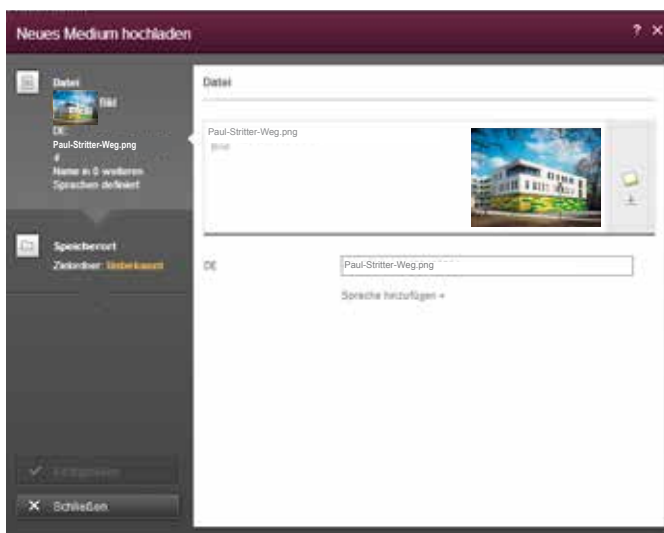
Neues Medium hochladen

? ✕

Datei

Bild

DE:
Paul-Stritter-Weg.png
+
Name in 0 weiteren Sprachen definiert

Speicherort

Zielordner: Unbekannt

Fertigstellen

✕ Schließen

Datei

Paul-Stritter-Weg.png

Bild

DE

Paul-Stritter-Weg.png

Sprache hinzufügen +